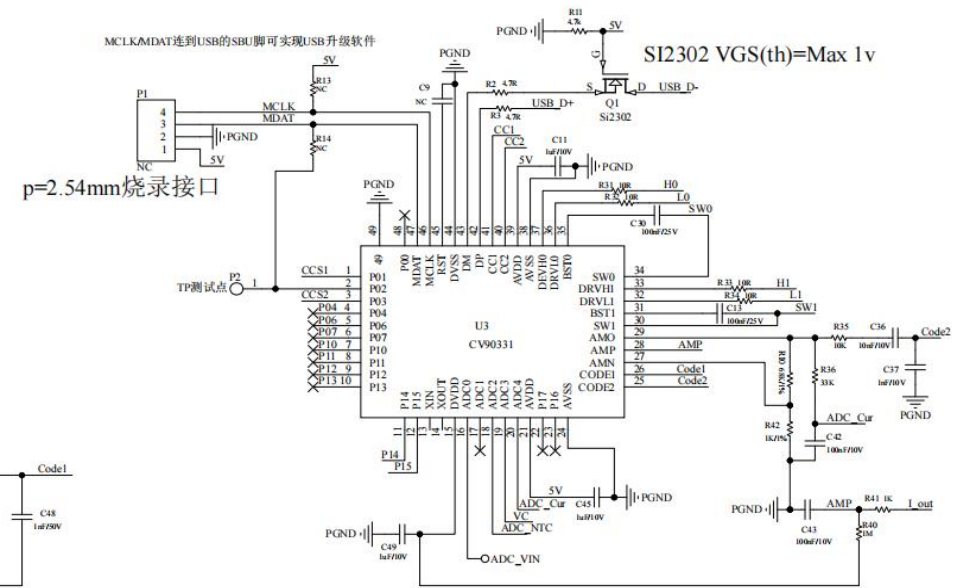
MCLK/MDAT连到USB的SBU脚可实现USB升级软件

SI2302 VGS(th)=Max 1v

p=2.54mm烧录接口

PGND
R11
4.7k
5V
G
S
D
USB_D-
Q1
Si2302
R2 4.7R
R3 4.7R
USB_D+
PGND
C9
NC
5V
R13
NC
R14
NC
MCLK
MDAT
P1
4
3
2
1
NC
PGND
5V
CC1
CC2
C11
1uF/10V
PGND
5V
R31 10R
R32 10R
H0
L0
SW0
C30
100nF/25V
PGND
49
48
47
46
45
44
43
42
41
40
39
38
37
36
35
P00
MDAT
MCLK
RST
DVSS
DM
DP
CC1
CC2
AVDD
AVSS
DEV10
DRV10
BST0
TP测试点
P2
1
CCS1
CCS2
1
2
3
4
5
6
7
8
9
10
P01
P02
P03
P04
P05
P06
P07
P10
P11
P12
P13
P04
P05
P06
P07
P10
P11
P12
P13
U3
CV90331
SW0
DRVH1
DRVL1
BST1
SW1
AMO
AMP
AMN
CODE1
CODE2
34
33
32
31
30
29
28
27
26
25
R33 10R
R34 10R
H1
L1
C13
100nF/25V
SW1
AMP
Code1
Code2
R35
10K
C36
10nF/10V
Code2
C37
1nF/10V
PGND
R39 68.1%
R36
33K
R42
1K/1%
ADC_Cur
C42
100nF/10V
P14
P15
XIN
XOUT
DVDD
ADC0
ADC1
ADC2
ADC3
ADC4
AVDD
P17
P16
AVSS
11
12
13
14
15
16
17
18
19
20
21
22
23
24
P14
P15
5V
ADC_Cur
C45
1uF/10V
PGND
VC
ADC_NTC
PGND
C49
1uF/10V
ADC_VIN
Code1
C48
1nF/50V
PGND
AMP
R41 1K
I_out
C43
100nF/10V
R40
1M